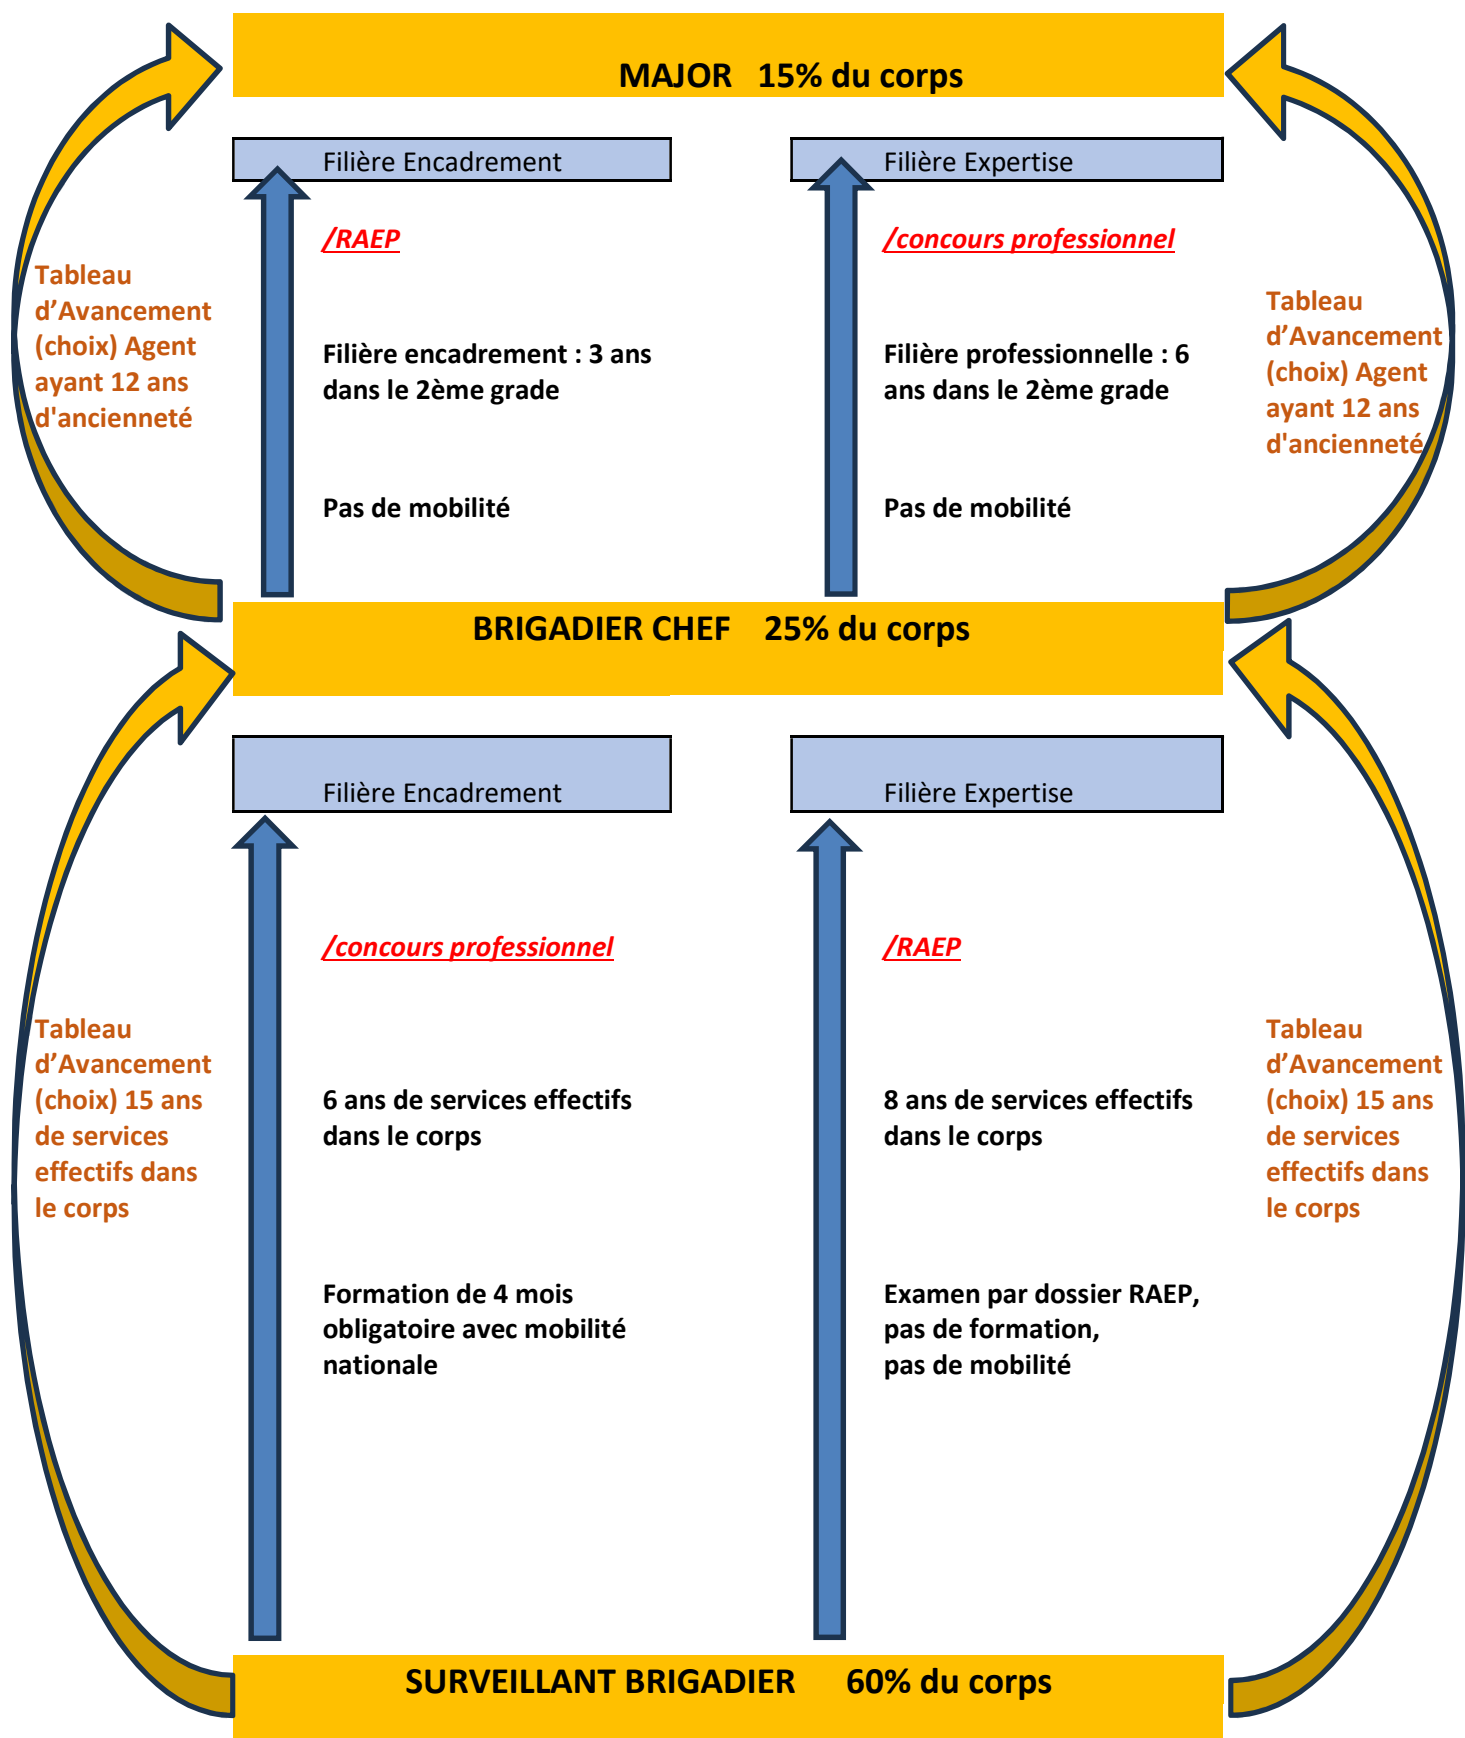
MAJOR 15% du corps

Filière Encadrement

Filière Expertise

Tableau d'Avancement (choix) Agent ayant 12 ans d'ancienneté

/RAEP

Filière encadrement : 3 ans dans le 2ème grade

Pas de mobilité

/concours professionnel

Filière professionnelle : 6 ans dans le 2ème grade

Pas de mobilité

Tableau d'Avancement (choix) Agent ayant 12 ans d'ancienneté

BRIGADIER CHEF 25% du corps

Filière Encadrement

Filière Expertise

Tableau d'Avancement (choix) 15 ans de services effectifs dans le corps

/concours professionnel

6 ans de services effectifs dans le corps

Formation de 4 mois obligatoire avec mobilité nationale

/RAEP

8 ans de services effectifs dans le corps

Examen par dossier RAEP, pas de formation, pas de mobilité

Tableau d'Avancement (choix) 15 ans de services effectifs dans le corps

SURVEILLANT BRIGADIER 60% du corps